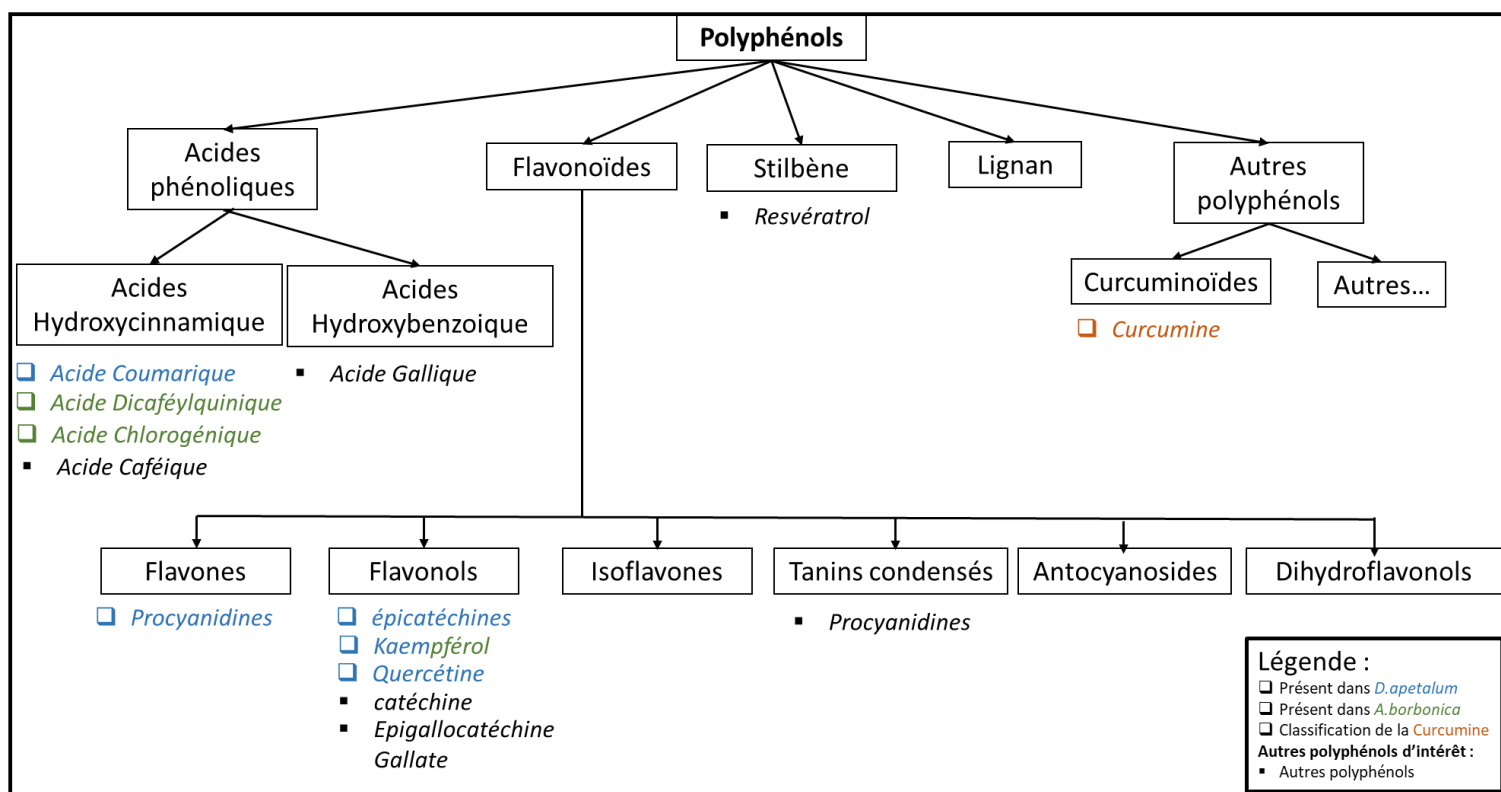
Polyphénols

Acides phénoliques

Flavonoïdes

Stilbène

▪ Resvératrol

Lignan

Autres polyphénols

Acides Hydroxycinnamique

❑ Acide Coumarique
❑ Acide Dicaféylquinique
❑ Acide Chlorogénique
▪ Acide Caféique

Acides Hydroxybenzoique

▪ Acide Gallique

Curcuminoïdes

❑ Curcumine

Autres…

Flavones

❑ Procyanidines

Flavonols

❑ épicatéchines
❑ Kaempférol
❑ Quercétine
▪ catéchine
▪ Epigallocatéchine Gallate

Isoflavones

Tanins condensés

▪ Procyanidines

Antocyanosides

Dihydroflavonols

Légende :
❑ Présent dans D.apetalum
❑ Présent dans A.borbonica
❑ Classification de la Curcumine
Autres polyphénols d'intérêt :
▪ Autres polyphénols